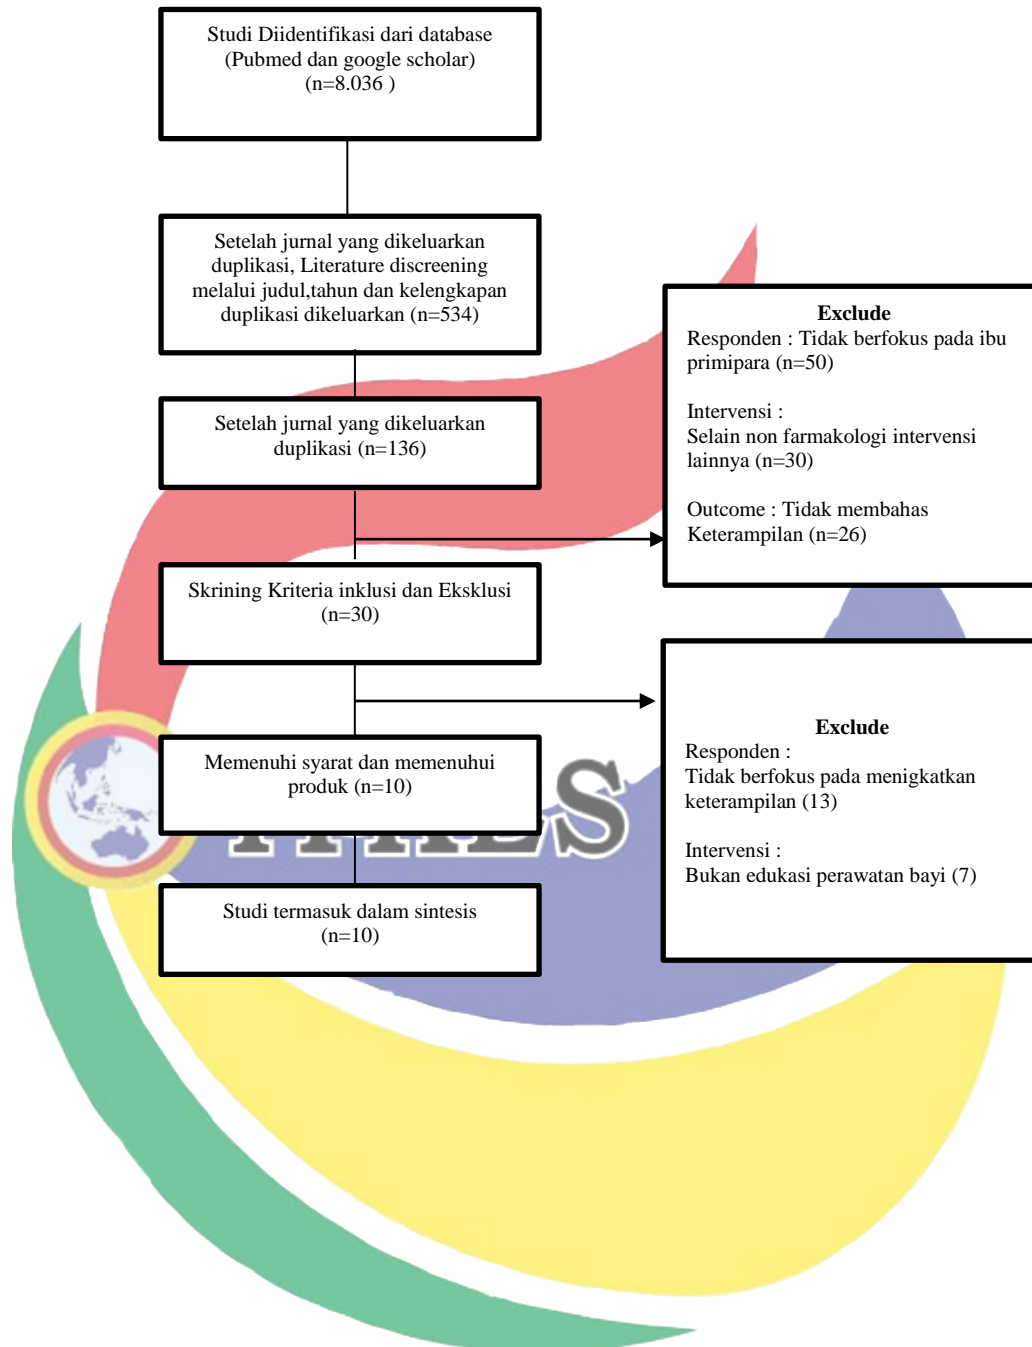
Studi Diidentifikasi dari database (Pubmed dan google scholar) (n=8.036 )

Setelah jurnal yang dikeluarkan duplikasi, Literature discreening melalui judul,tahun dan kelengkapan duplikasi dikeluarkan (n=534)

Setelah jurnal yang dikeluarkan duplikasi (n=136)

Skrining Kriteria inklusi dan Eksklusi (n=30)

Memenuhi syarat dan memenuhui produk (n=10)

Studi termasuk dalam sintesis (n=10)

**Exclude**
Responden : Tidak berfokus pada ibu primipara (n=50)

Intervensi :
Selain non farmakologi intervensi lainnya (n=30)

Outcome : Tidak membahas Keterampilan (n=26)

**Exclude**
Responden :
Tidak berfokus pada menigkatkan keterampilan (13)

Intervensi :
Bukan edukasi perawatan bayi (7)

S